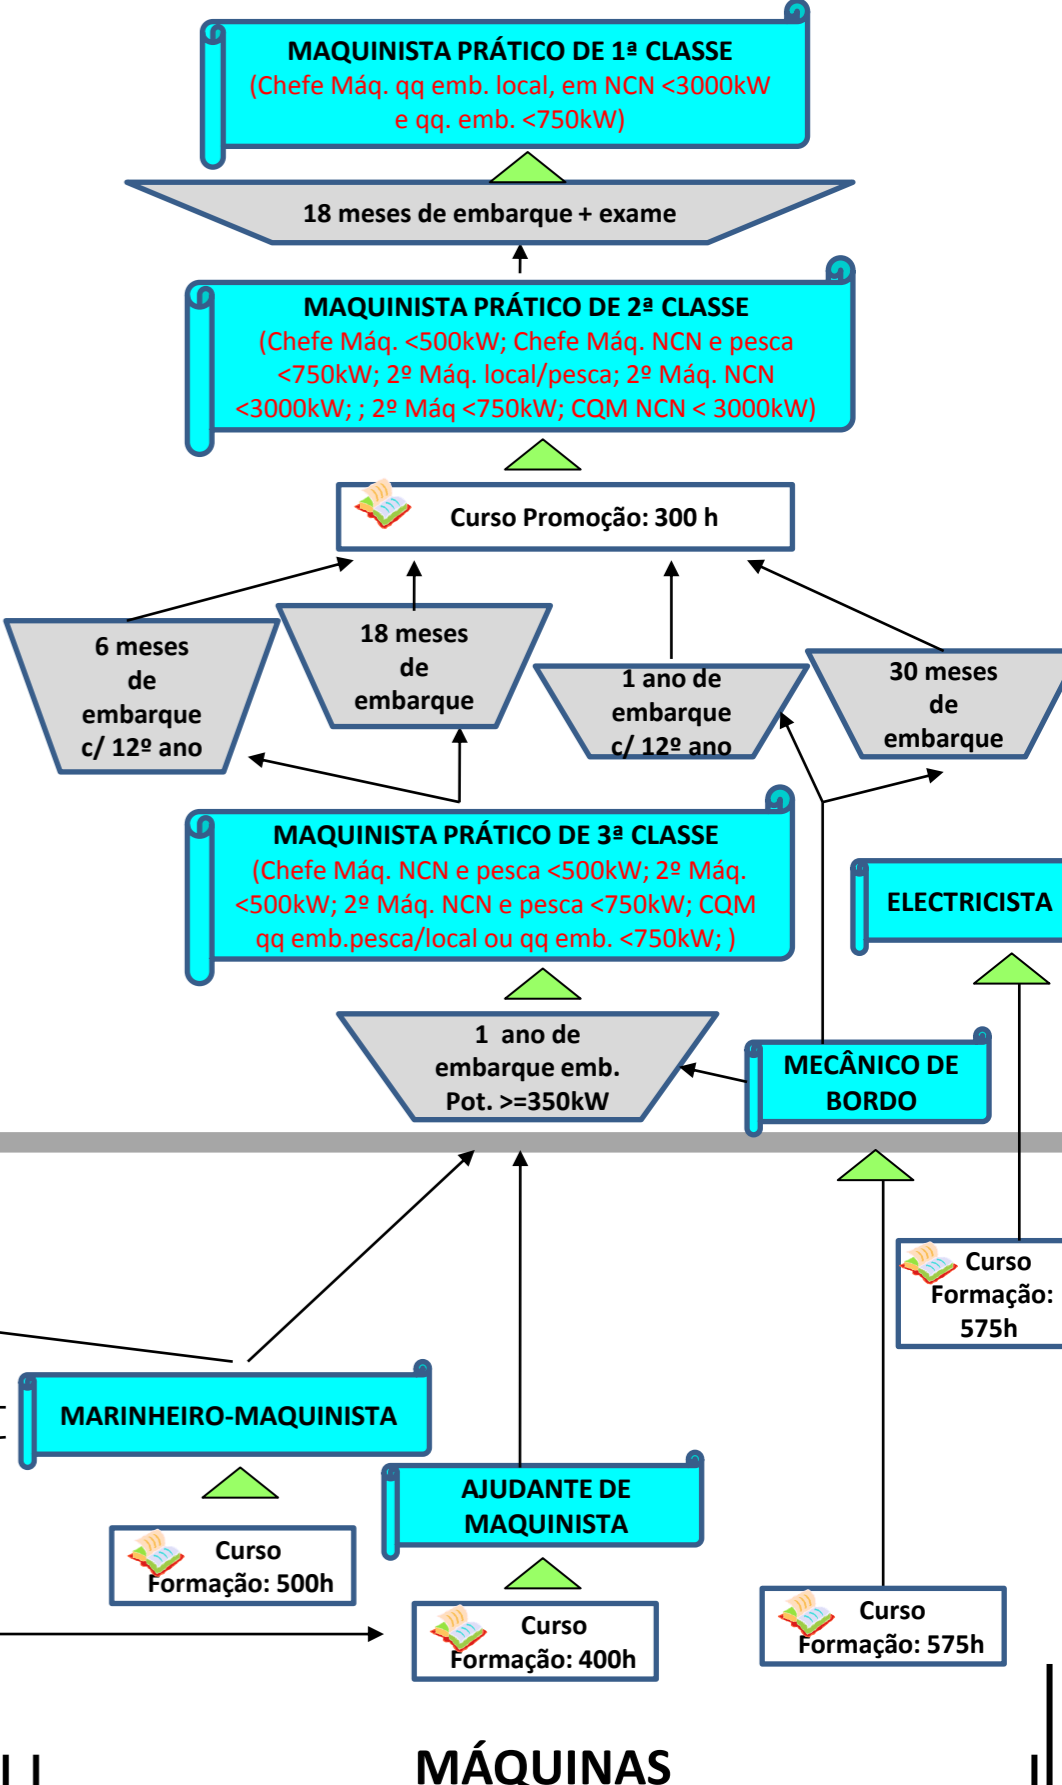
MAQUINISTA PRÁTICO DE 1ª CLASSE
(Chefe Máq. qq emb. local, em NCN <3000kW e qq. emb. <750kW)

18 meses de embarque + exame

MAQUINISTA PRÁTICO DE 2ª CLASSE
(Chefe Máq. <500kW; Chefe Máq. NCN e pesca <750kW; 2º Máq. local/pesca; 2º Máq. NCN <3000kW; ; 2º Máq <750kW; CQM NCN < 3000kW)

Curso Promoção: 300 h

6 meses de embarque c/ 12º ano

18 meses de embarque

1 ano de embarque c/ 12º ano

30 meses de embarque

MAQUINISTA PRÁTICO DE 3ª CLASSE
(Chefe Máq. NCN e pesca <500kW; 2º Máq. <500kW; 2º Máq. NCN e pesca <750kW; CQM qq emb.pesca/local ou qq emb. <750kW; )

ELECTRICISTA

1 ano de embarque emb. Pot. >=350kW

MECÂNICO DE BORDO

Curso Formação: 575h

MARINHEIRO-MAQUINISTA

AJUDANTE DE MAQUINISTA

Curso Formação: 500h

Curso Formação: 400h

Curso Formação: 575h

MÁQUINAS